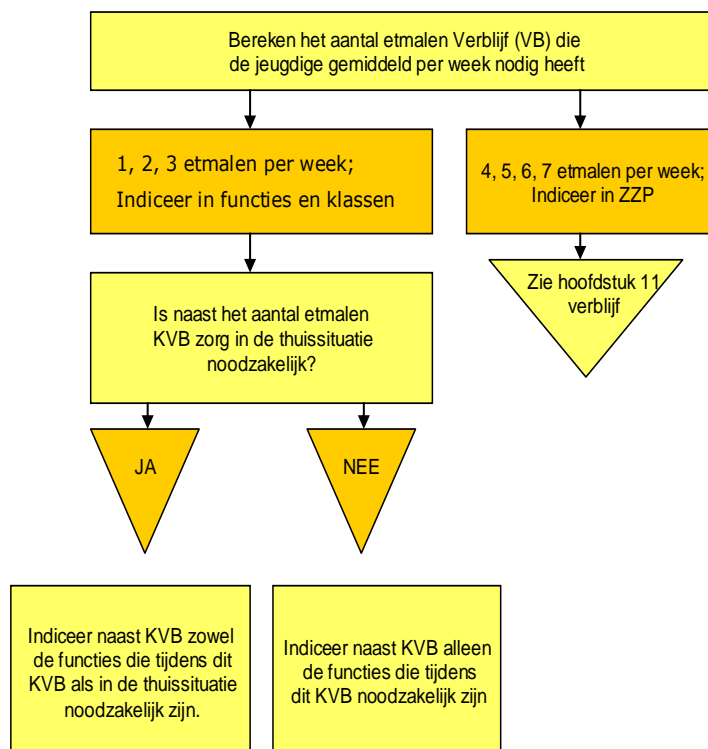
Bereken het aantal etmalen Verblijf (VB) die de jeugdige gemiddeld per week nodig heeft

1, 2, 3 etmalen per week;
Indiceer in functies en klassen

4, 5, 6, 7 etmalen per week;
Indiceer in ZZP

Zie hoofdstuk 11 verblijf

Is naast het aantal etmalen KVB zorg in de thuissituatie noodzakelijk?

JA

NEE

Indiceer naast KVB zowel de functies die tijdens dit KVB als in de thuissituatie noodzakelijk zijn.

Indiceer naast KVB alleen de functies die tijdens dit KVB noodzakelijk zijn